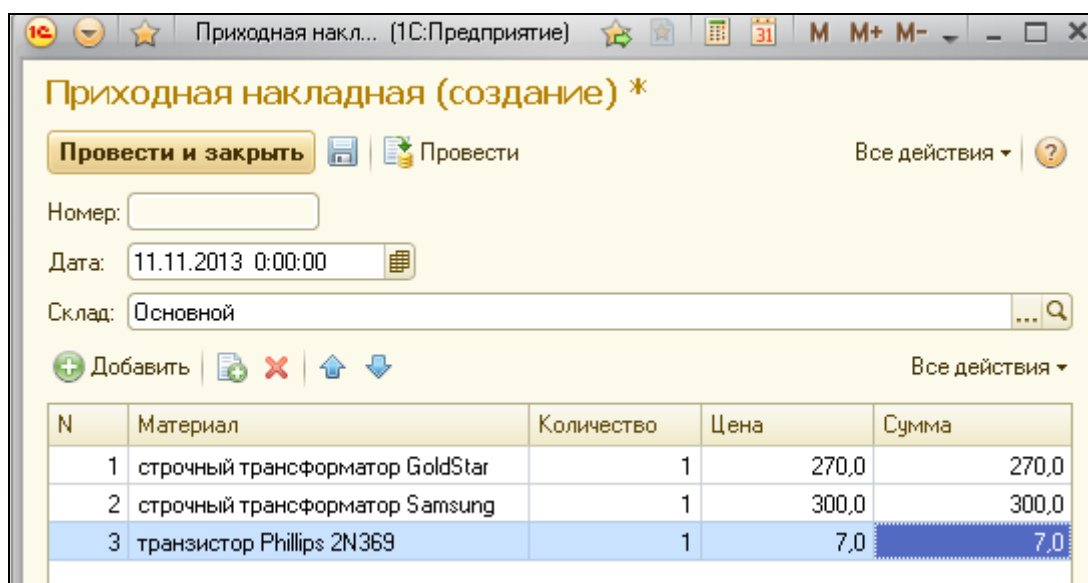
1С Приходная накл... (1С:Предприятие) M M+ M-

Приходная накладная (создание) *

Провести и закрыть | Провести | Все действия ▾ | ?

Номер:

Дата: 11.11.2013 0:00:00

Склад: Основной ...

Добавить | Все действия ▾

| N | Материал | Количество | Цена | Сумма |
|---|---|---|---|---|
| 1 | строчный трансформатор GoldStar | 1 | 270,0 | 270,0 |
| 2 | строчный трансформатор Samsung | 1 | 300,0 | 300,0 |
| 3 | транзистор Phillips 2N369 | 1 | 7,0 | 7,0 |